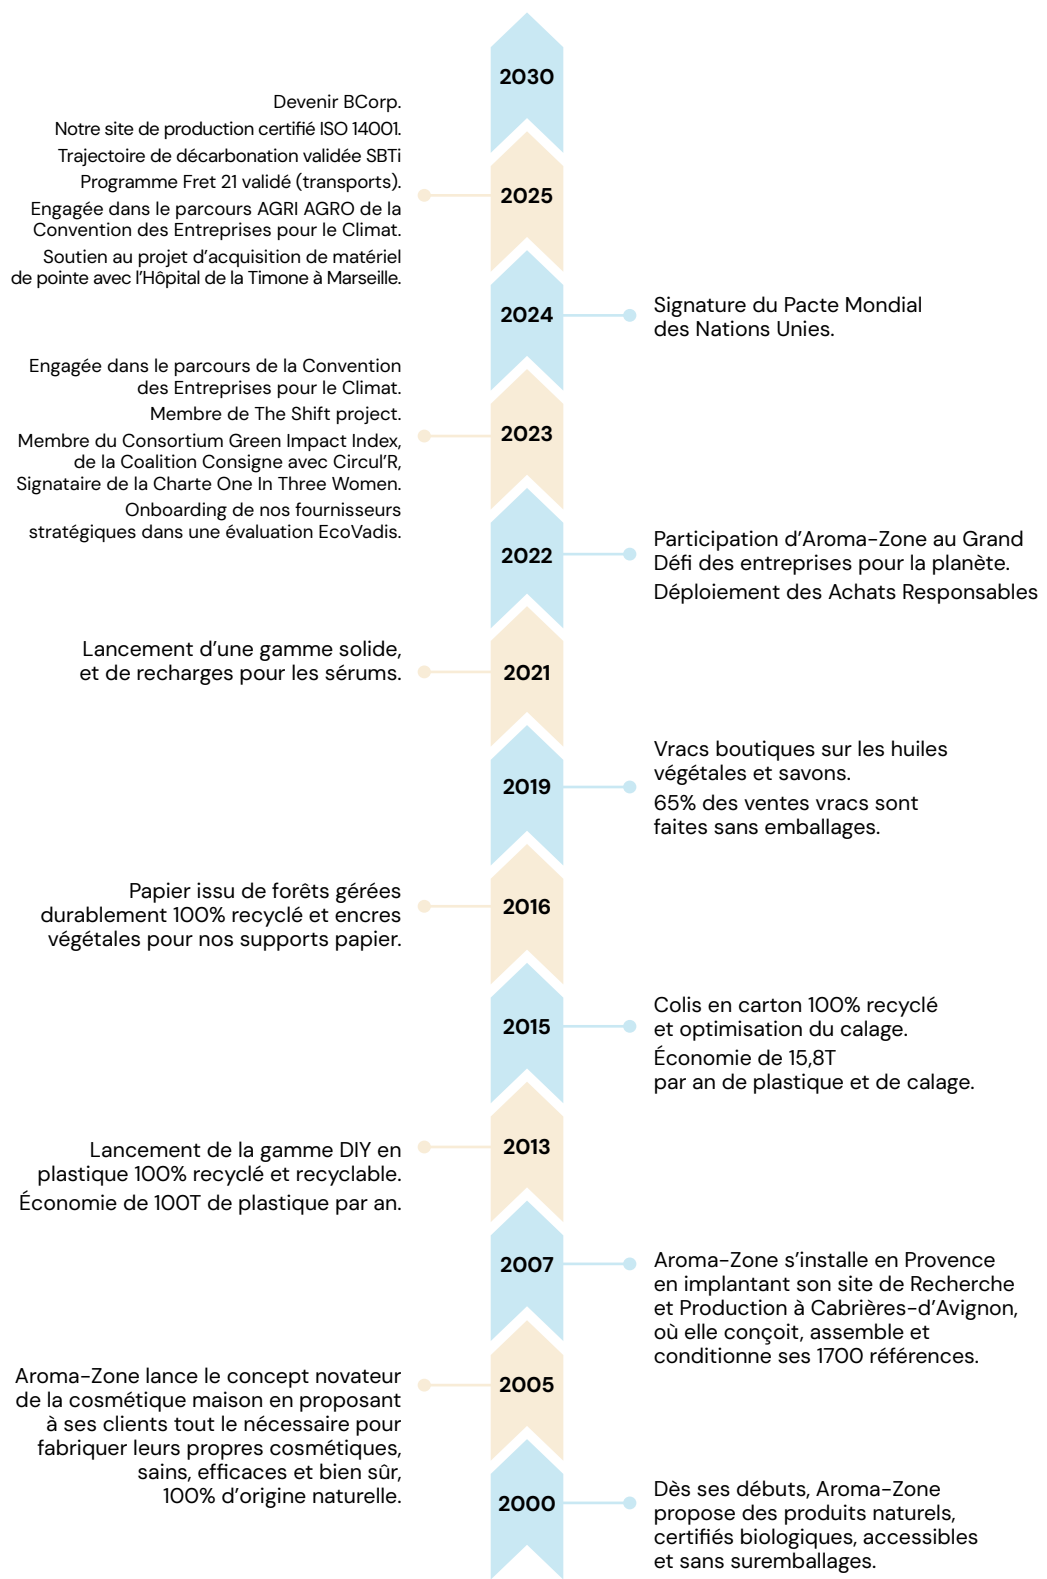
2030

Devenir BCorp.
Notre site de production certifié ISO 14001.
Trajectoire de décarbonation validée SBTi
Programme Fret 21 validé (transports).
Engagée dans le parcours AGRI AGRO de la Convention des Entreprises pour le Climat.
Soutien au projet d'acquisition de matériel de pointe avec l'Hôpital de la Timone à Marseille.

2025

2024

Signature du Pacte Mondial des Nations Unies.

Engagée dans le parcours de la Convention des Entreprises pour le Climat.
Membre de The Shift project.
Membre du Consortium Green Impact Index, de la Coalition Consigne avec Circul'R, Signataire de la Charte One In Three Women.
Onboarding de nos fournisseurs stratégiques dans une évaluation EcoVadis.

2023

2022

Participation d'Aroma-Zone au Grand Défi des entreprises pour la planète.
Déploiement des Achats Responsables

Lancement d'une gamme solide, et de recharges pour les sérums.

2021

2019

Vracs boutiques sur les huiles végétales et savons.
65% des ventes vracs sont faites sans emballages.

Papier issu de forêts gérées durablement 100% recyclé et encres végétales pour nos supports papier.

2016

2015

Colis en carton 100% recyclé et optimisation du calage.
Économie de 15,8T par an de plastique et de calage.

Lancement de la gamme DIY en plastique 100% recyclé et recyclable.
Économie de 100T de plastique par an.

2013

2007

Aroma-Zone s'installe en Provence en implantant son site de Recherche et Production à Cabrières-d'Avignon, où elle conçoit, assemble et conditionne ses 1700 références.

Aroma-Zone lance le concept novateur de la cosmétique maison en proposant à ses clients tout le nécessaire pour fabriquer leurs propres cosmétiques, sains, efficaces et bien sûr, 100% d'origine naturelle.

2005

2000

Dès ses débuts, Aroma-Zone propose des produits naturels, certifiés biologiques, accessibles et sans suremballages.